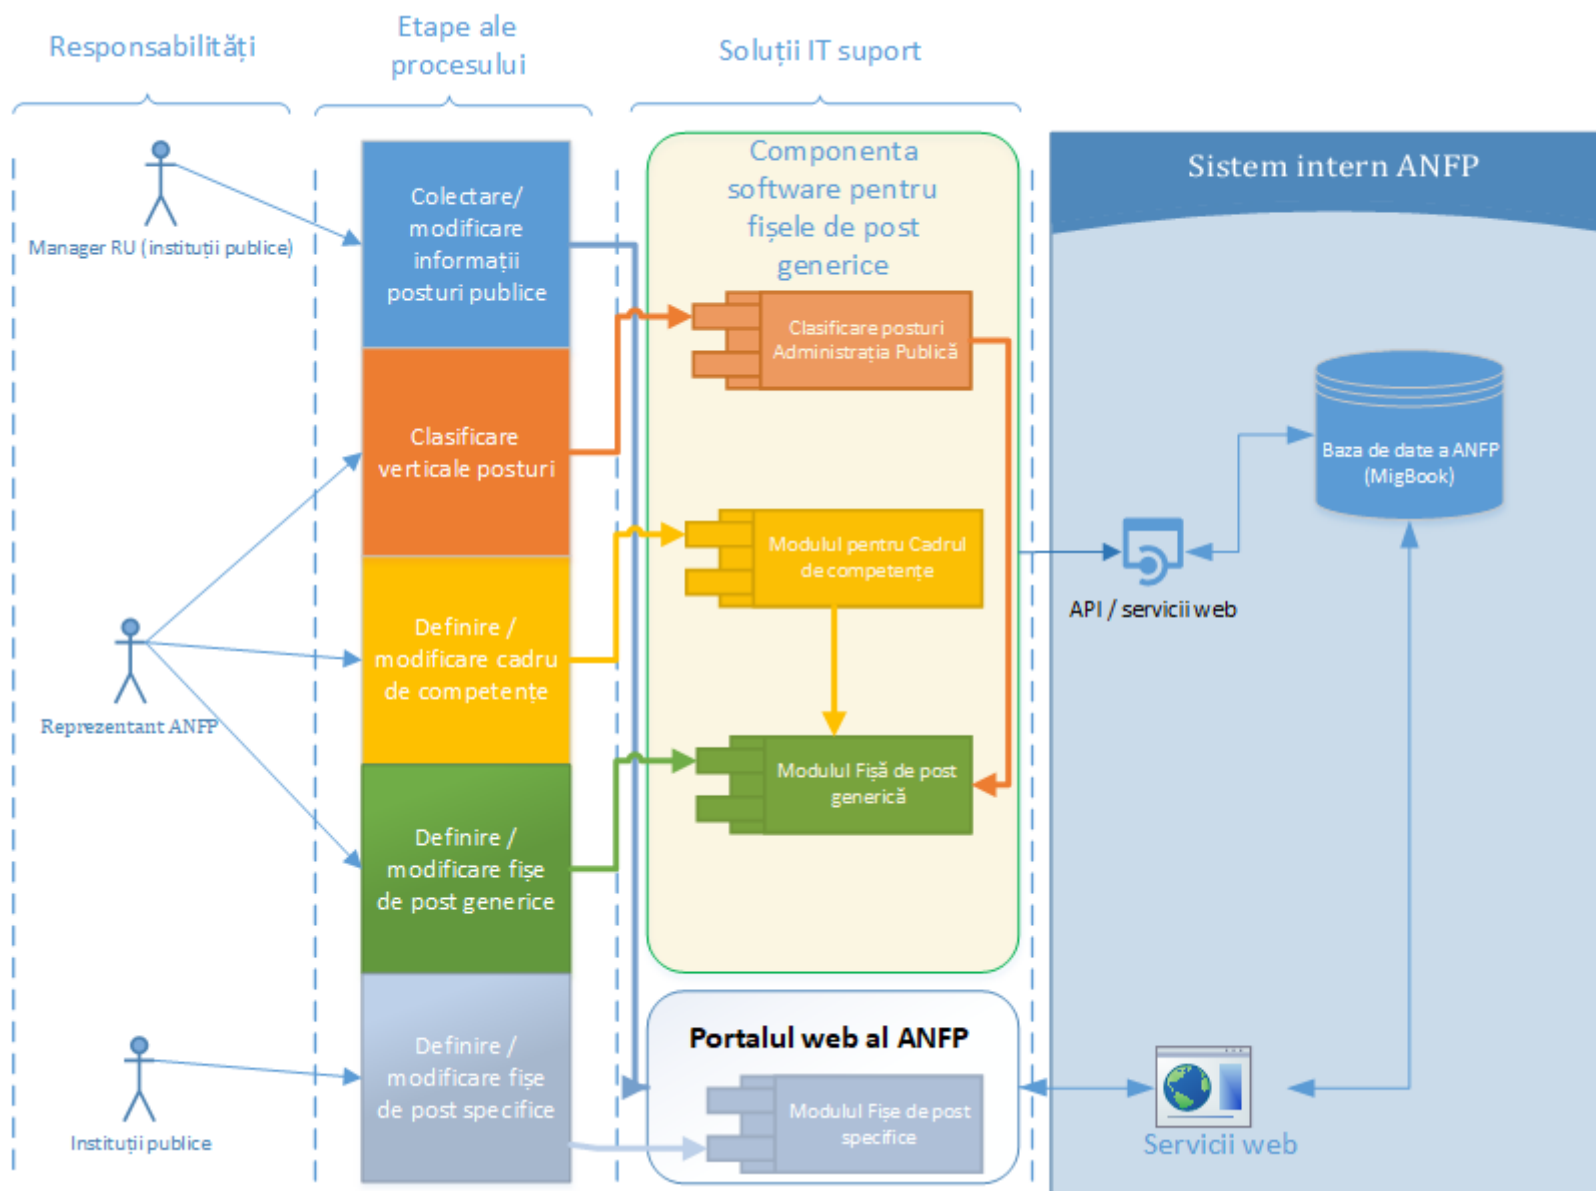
Responsabilități

Etape ale procesului

Soluții IT suport

Manager RU (instituții publice)

Reprezentant ANFP

Instituții publice

Colectare/ modificare informații posturi publice

Clasificare verticale posturi

Definire / modificare cadru de competențe

Definire / modificare fișe de post generice

Definire / modificare fișe de post specifice

Componenta software pentru fișele de post generice

Clasificare posturi Administrația Publică

Modulul pentru Cadrul de competențe

Modulul Fișă de post generică

Portalul web al ANFP

Modulul Fișe de post specifice

Sistem intern ANFP

Baza de date a ANFP (MigBook)

API / servicii web

Servicii web